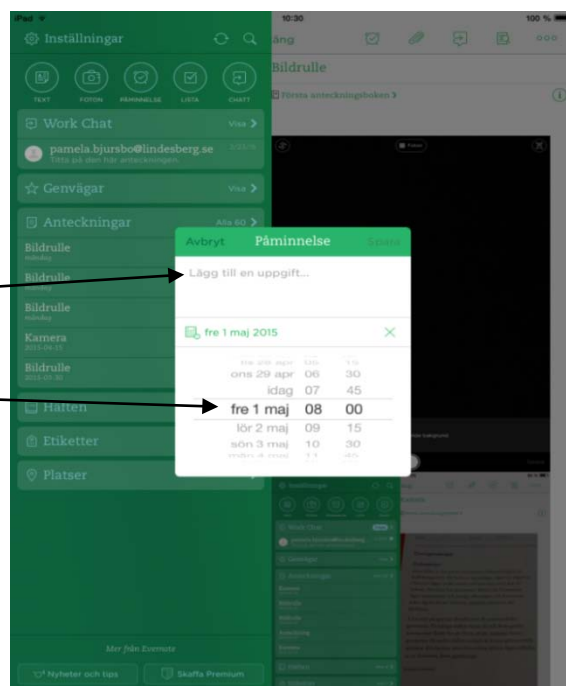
iPad
10:30
100 %

Inställningar

TEXT
FOTON
PÅMINNELSE
LISTA
CHATT

Work Chat
Visa >
pamela.bjursbo@lindesberg.se
Titta på den här anteckningen.

Genvägar
Visa >

Anteckningar
Alla 60 >
Bildrulle
måndag
Bildrulle
måndag
Bildrulle
måndag
Kamera
2015-04-15
Bildrulle
2015-01-30

Häften

Etiketter

Platser

Mer från Evernote
Nyheter och tips
Skaffa Premium

Bildrulle
Första anteckningsboken >

Avbryt
Påminnelse
Spara

Lägg till en uppgift...

fre 1 maj 2015

ons 29 apr 06 30
idag 07 45
fre 1 maj 08 00
lör 2 maj 09 15
sön 3 maj 10 30